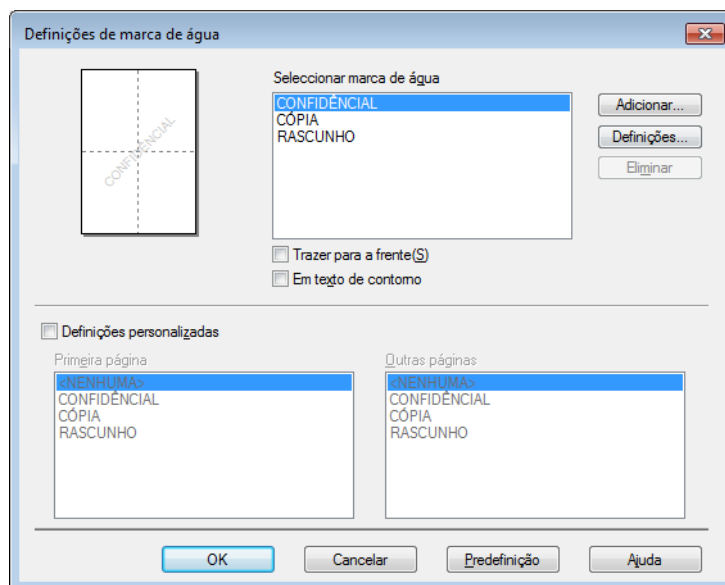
Definições de marca de água

CONFIDÊNCIAL

Seleccionar marca de água

CONFIDÊNCIAL
CÓPIA
RASCUNHO

Adicionar...
Definições...
Eliminar

Trazer para a frente(S)
Em texto de contorno

Definições personalizadas

Primeira página
<NENHUMA>
CONFIDÊNCIAL
CÓPIA
RASCUNHO

Outras páginas
<NENHUMA>
CONFIDÊNCIAL
CÓPIA
RASCUNHO

OK
Cancelar
Predefinição
Ajuda